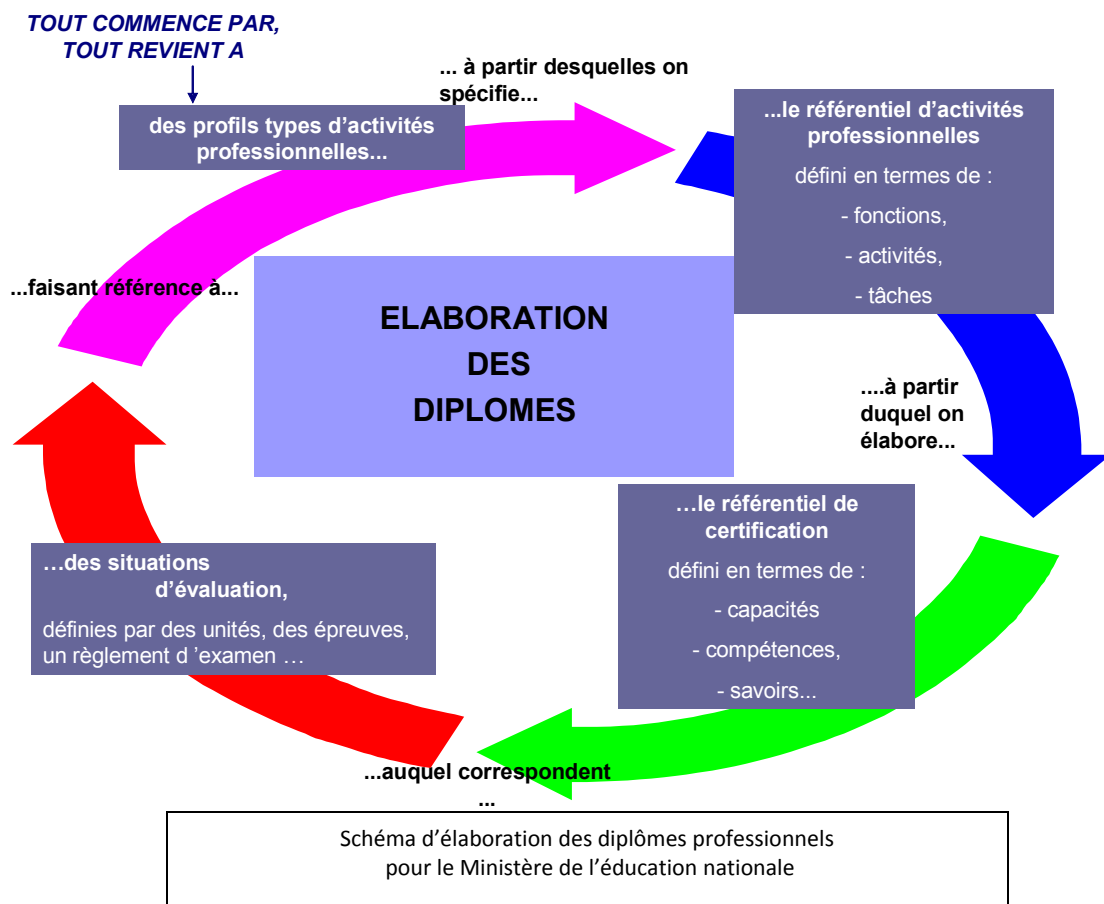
TOUT COMMENCE PAR, TOUT REVIENT A

des profils types d’activités professionnelles...

... à partir desquelles on spécifie...

...le référentiel d’activités professionnelles

défini en termes de :

- fonctions,

- activités,

- tâches

....à partir duquel on élabore...

…le référentiel de certification

défini en termes de :

- capacités

- compétences,

- savoirs...

...auquel correspondent ...

…des situations d’évaluation,

définies par des unités, des épreuves, un règlement d ’examen …

...faisant référence à...

ELABORATION DES DIPLOMES

Schéma d’élaboration des diplômes professionnels pour le Ministère de l’éducation nationale